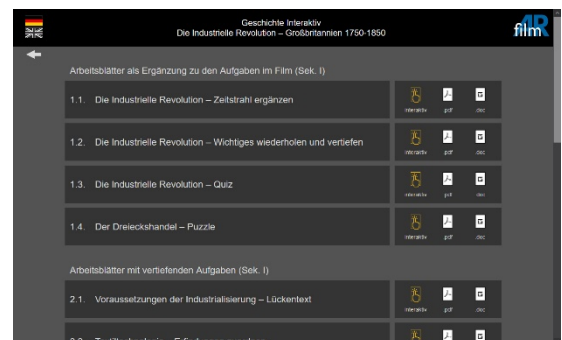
Geschichte interaktiv
Die Industrielle Revolution – Großbritannien 1750-1850

film

Arbeitsblätter als Ergänzung zu den Aufgaben im Film (Sek. I)

1.1. Die Industrielle Revolution – Zeitstrahl ergänzen
interaktiv .pdf .doc

1.2. Die Industrielle Revolution – Wichtiges wiederholen und vertiefen
interaktiv .pdf .doc

1.3. Die Industrielle Revolution – Quiz
interaktiv .pdf .doc

1.4. Der Dreieckshandel – Puzzle
interaktiv .pdf .doc

Arbeitsblätter mit vertiefenden Aufgaben (Sek. I)

2.1. Voraussetzungen der Industrialisierung – Lückentext
interaktiv .pdf .doc

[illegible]